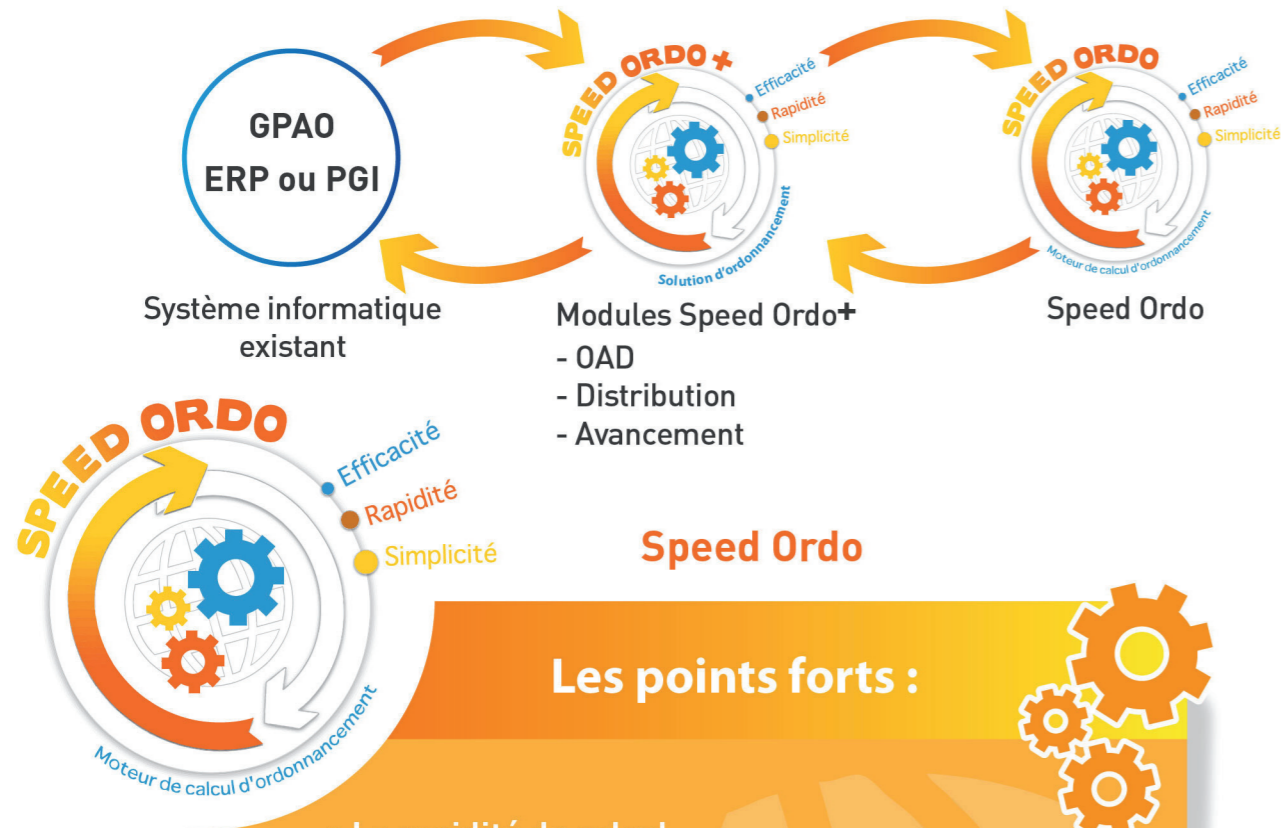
GPAO
ERP ou PGI

Système informatique existant

SPEED ORDO+
Efficacité
Rapidité
Simplicité
Solution d'ordonnancement

Modules Speed Ordo+
- OAD
- Distribution
- Avancement

SPEED ORDO
Efficacité
Rapidité
Simplicité
Moteur de calcul d'ordonnancement

Speed Ordo

SPEED ORDO
Efficacité
Rapidité
Simplicité
Moteur de calcul d'ordonnancement

Speed Ordo

Les points forts :

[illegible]